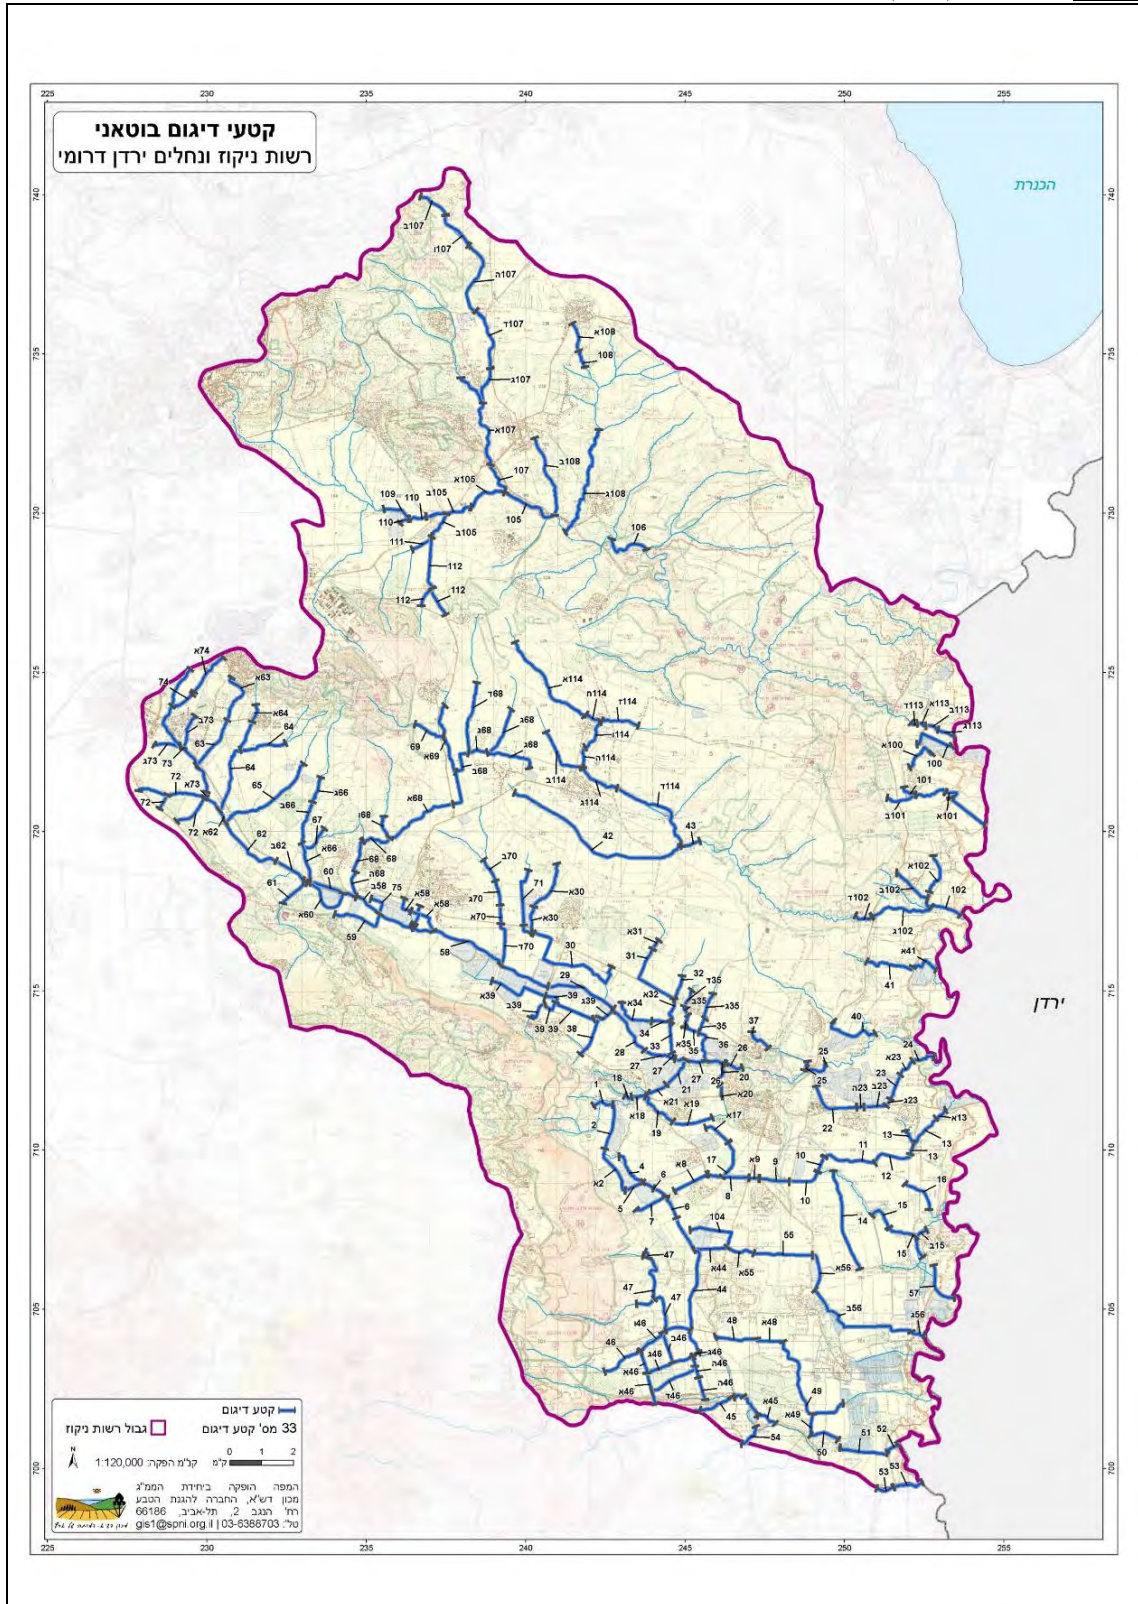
קטעי דיגום בוטאני
רשות ניקוז ונחלים ירדן דרומי

225 230 235 240 245 250 255

740 735 730 725 720 715 710 705 700

הכנרת

ירדן

107ב 107ו 107ה 107ד 107ג 107א 107 108א 108 108ב 108ג 106 105א 105ב 105 109 110 110ב 111 112 112 112 114א 114ח 114ז 114ו 114ה 114ג 114ב 114ד 42 43 113ד 113א 113ב 113 100א 100 101 101ב 101א 102א 102ב 102ד 102 102ג 41א 41 40 24 23א 23 23ה 23ב 23ד 22 25 13א 13 13ב 13 11 12 16 15 15א 15ב 14 10 9 9א 10 8 8א 17 7 6 5 4 2א 3 2 1 18 18א 19 21 21א 20 20א 17א 26 27 27א 28 29 30 30א 31 31א 32 32א 33 34 34א 35 35ב 35א 35ג 35ד 36 37 38 39 39א 39ב 39ג 70 70א 70ב 70ג 70ד 71 58 58א 59 60 60א 61 62 62א 62ב 63 63א 64 64א 65 66 66א 66ב 67 68 68א 68ב 68ג 68ד 68ה 69 69א 72 72א 73 73א 73ב 73ג 74 74א 75 104 55 55א 56 56א 56ב 57 44 44א 47 47א 48 48א 46 46א 46ב 46ג 46ד 46ה 46ו 45 45א 49 49א 50 51 52 53 54

קטע דיגום
33 מס' קטע דיגום
גבול רשות ניקוז
0 1 2 ק"מ
קנ"מ הפקה: 1:120,000
המפה הופקה ביחידת הממ"ג מכון דש"א, החברה להגנת הטבע רח' הנגב 2, תל-אביב, 66186 טל': 03-6388703 | gis1@spni.org.il